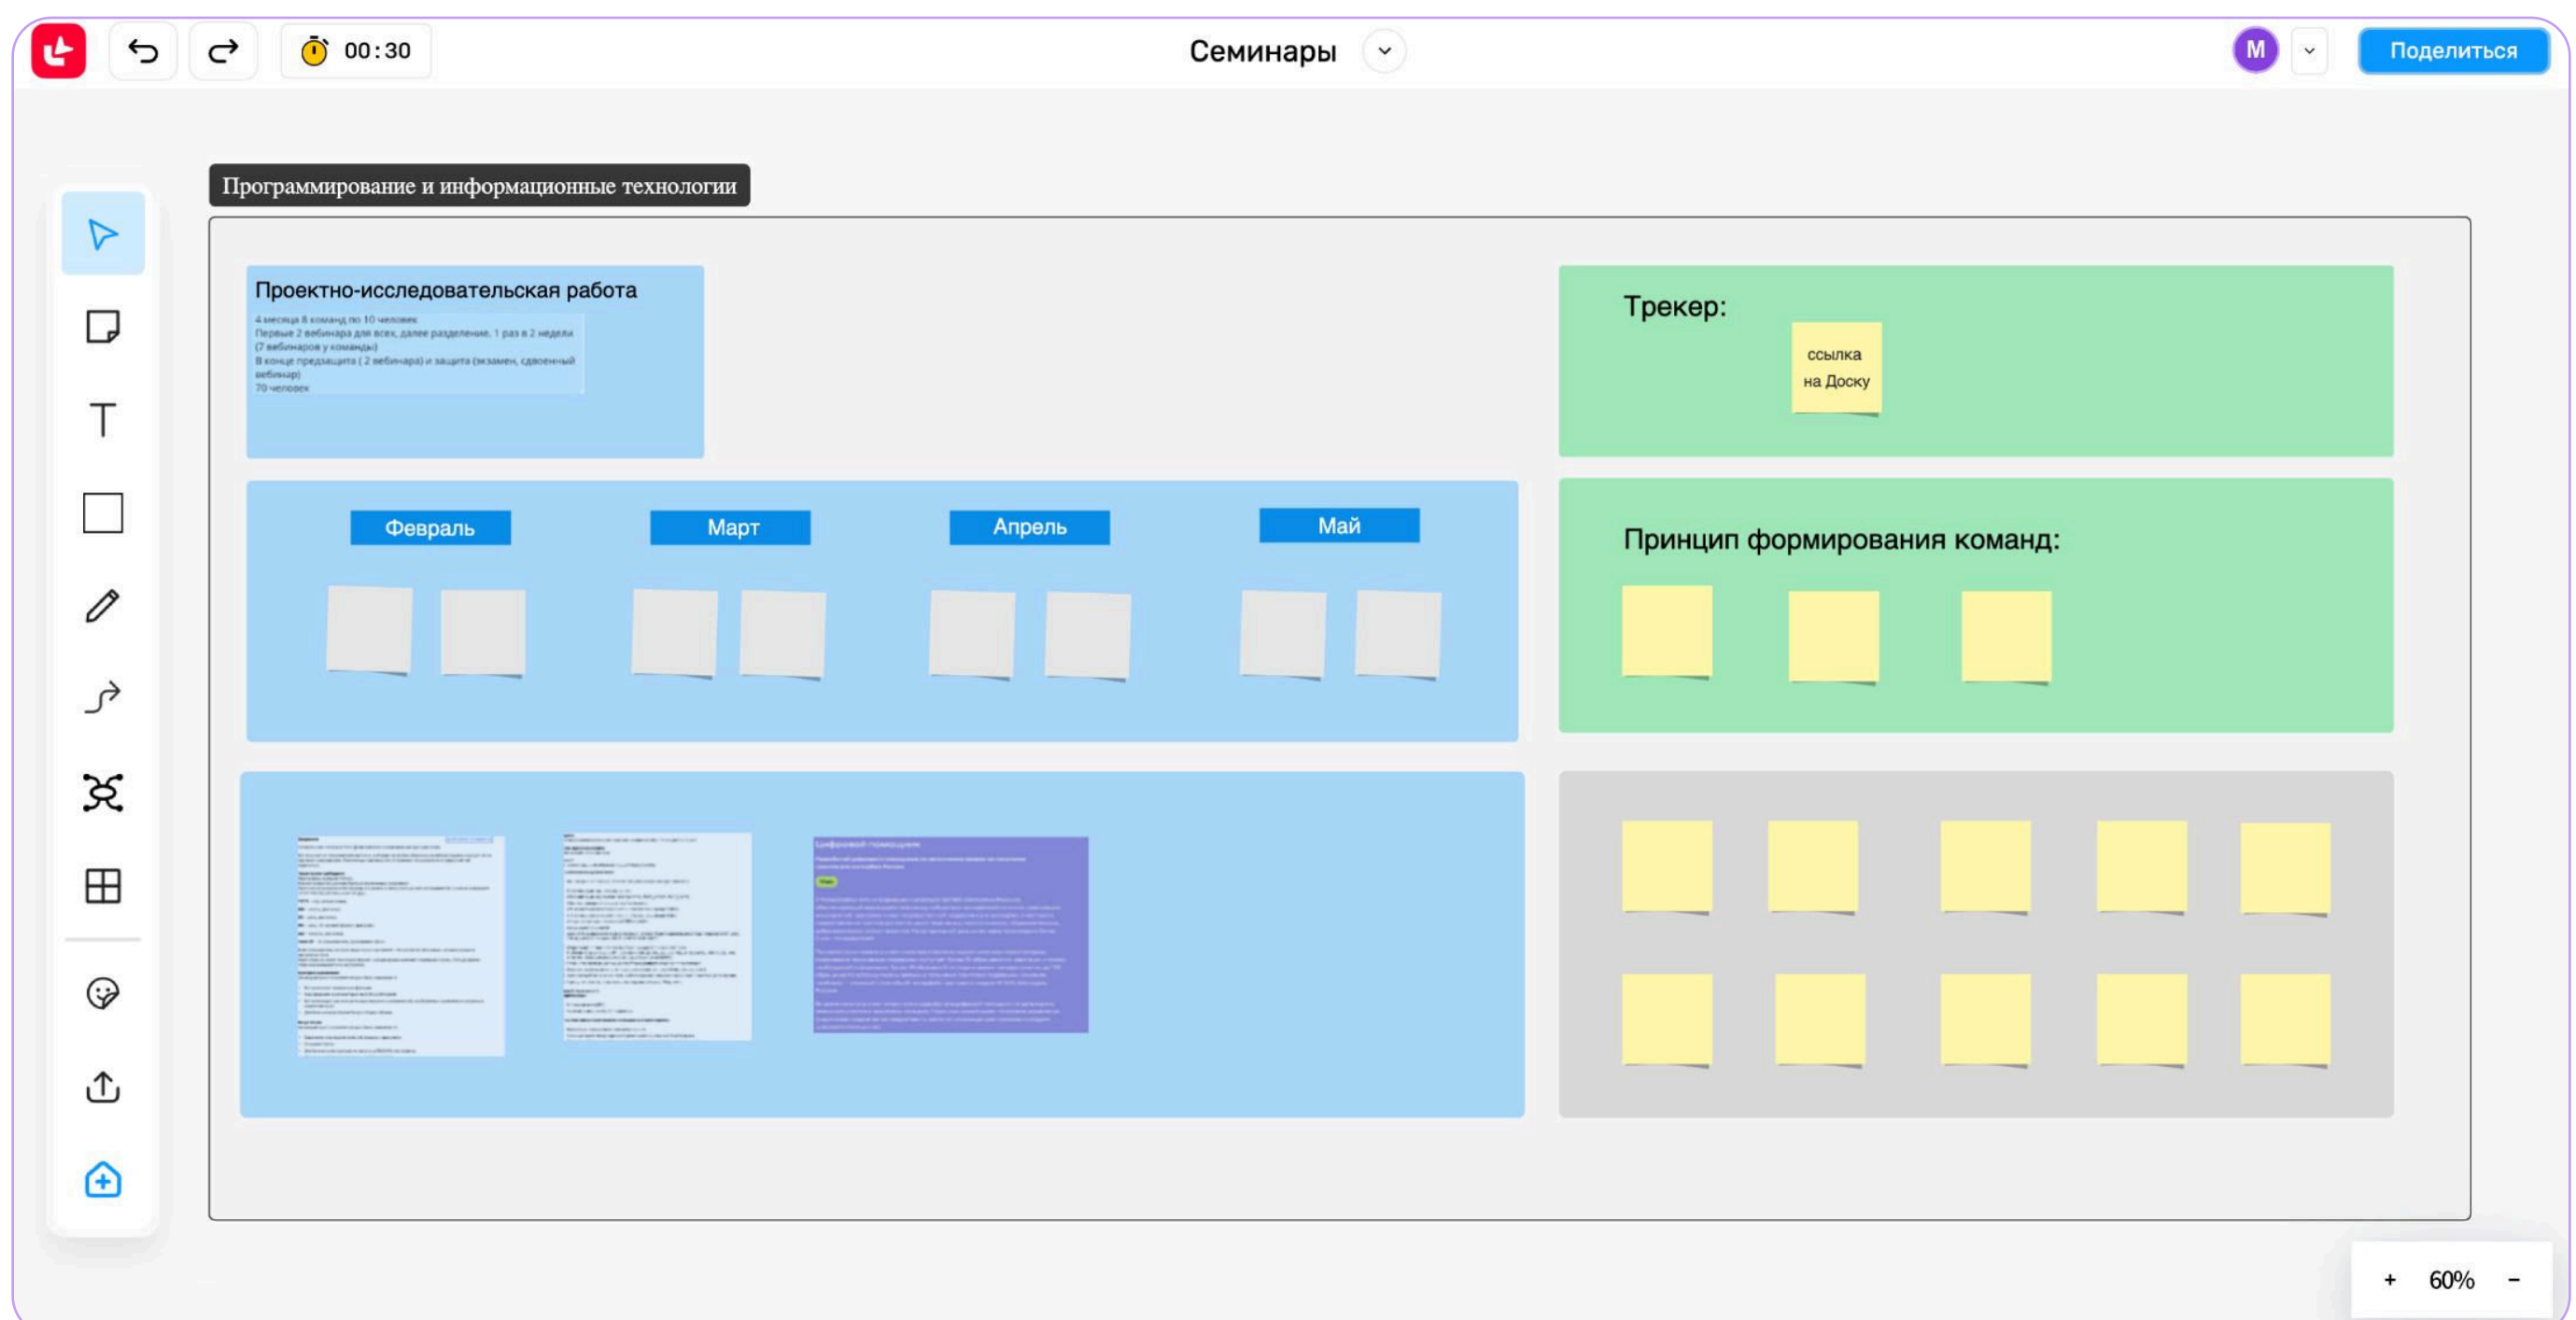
00:30

Семинары

M

Поделиться

Программирование и информационные технологии

Проектно-исследовательская работа

4 месяца 8 команд по 10 человек
Первые 2 вебинара для всех, далее разделение. 1 раз в 2 недели (7 вебинаров у команды)
В конце предзащита ( 2 вебинара) и защита (экзамен, сдвоенный вебинар)
70 человек

Трекер:

ссылка на Доску

Февраль

Март

Апрель

Май

Принцип формирования команд:

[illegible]

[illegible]

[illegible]

+ 60% −